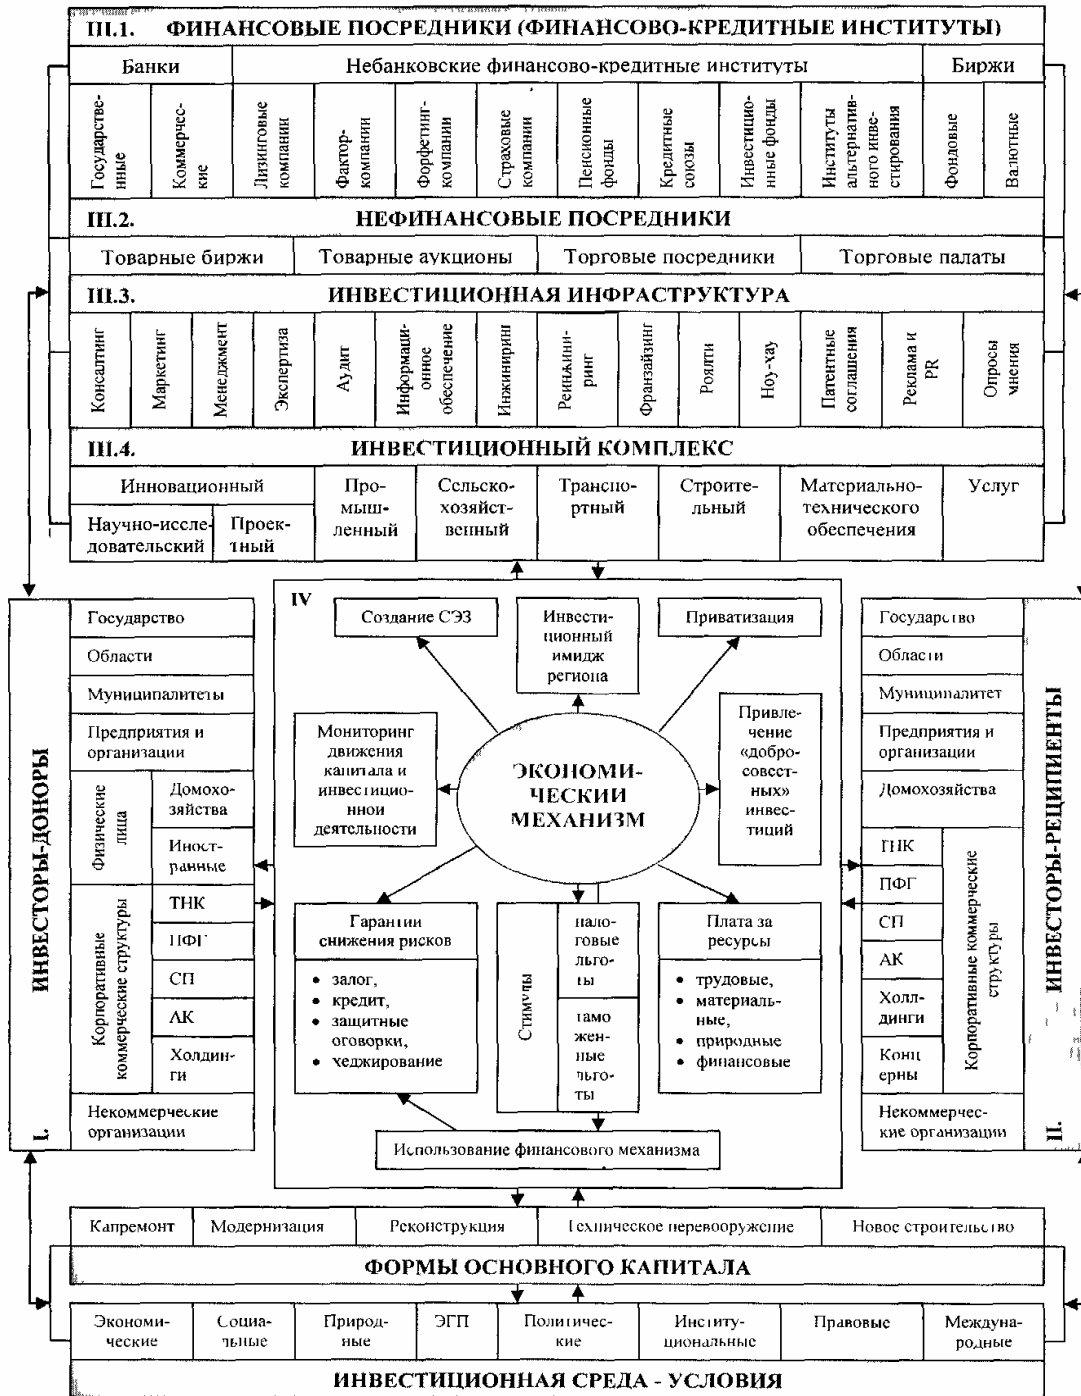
III.1. ФИНАНСОВЫЕ ПОСРЕДНИКИ (ФИНАНСОВО-КРЕДИТНЫЕ ИНСТИТУТЫ)

| Банки | | Небанковские финансово-кредитные институты | | | | | | | | Биржи | |
|---|---|---|---|---|---|---|---|---|---|---|---|
| Государственные | Коммерческие | Лизинговые компании | Фактор-компании | Форфетинг-компании | Страховые компании | Пенсионные фонды | Кредитные союзы | Инвестиционные фонды | Институты альтернативного инвестирования | Фондовые | Валютные |

III.2. НЕФИНАНСОВЫЕ ПОСРЕДНИКИ

| Товарные биржи | Товарные аукционы | Торговые посредники | Торговые палаты |
|---|---|---|---|

III.3. ИНВЕСТИЦИОННАЯ ИНФРАСТРУКТУРА

| Консалтинг | Маркетинг | Менеджмент | Экспертиза | Аудит | Информационное обеспечение | Инжиниринг | Реинжиниринг | Франчайзинг | Роялти | Ноу-хау | Патентные соглашения | Реклама и PR | Опросы мнения |
|---|---|---|---|---|---|---|---|---|---|---|---|---|---|

III.4. ИНВЕСТИЦИОННЫЙ КОМПЛЕКС

| Инновационный | | Промышленный | Сельскохозяйственный | Транспортный | Строительный | Материально-технического обеспечения | Услуг |
|---|---|---|---|---|---|---|---|
| Научно-исследовательский | Проектный | | | | | | |

I. ИНВЕСТОРЫ-ДОНОРЫ

Государство
Области
Муниципалитеты
Предприятия и организации
Физические лица: Домохозяйства; Иностранные
Корпоративные коммерческие структуры: ТНК; ПФГ; СП; АК; Холдинги
Некоммерческие организации

IV

Создание СЭЗ
Инвестиционный имидж региона
Приватизация
Мониторинг движения капитала и инвестиционнои деятельности
ЭКОНОМИЧЕСКИИ МЕХАНИЗМ
Привлечение «добросовестных» инвестиций
Гарантии снижения рисков
• залог,
• кредит,
• защитные оговорки,
• хеджирование
Стимулы: налоговые льготы; таможенные льготы
Плата за ресурсы
• трудовые,
• материальные,
• природные
• финансовые
Использование финансового механизма

II. ИНВЕСТОРЫ-РЕЦИПИЕНТЫ

Государство
Области
Муниципалитет
Предприятия и организации
Домохозяйства
Корпоративные коммерческие структуры: ТНК; ПФГ; СП; АК; Холдинги; Концерны
Некоммерческие организации

| Капремонт | Модернизация | Реконструкция | Техническое перевооружение | Новое строительство |
|---|---|---|---|---|

ФОРМЫ ОСНОВНОГО КАПИТАЛА

| Экономические | Социальные | Природные | ЭГП | Политические | Институциональные | Правовые | Международные |
|---|---|---|---|---|---|---|---|

ИНВЕСТИЦИОННАЯ СРЕДА - УСЛОВИЯ